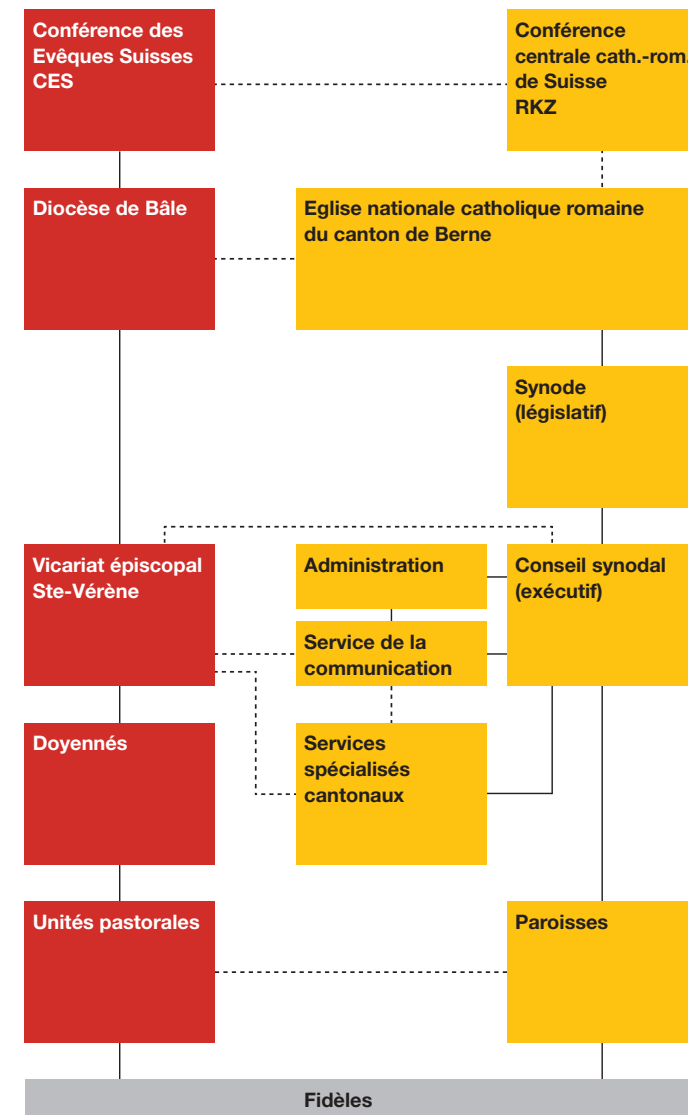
Conférence des Evêques Suisses CES

Conférence centrale cath.-rom. de Suisse RKZ

Diocèse de Bâle

Eglise nationale catholique romaine du canton de Berne

Synode (législatif)

Vicariat épiscopal Ste-Vérène

Administration

Conseil synodal (exécutif)

Service de la communication

Doyennés

Services spécialisés cantonaux

Unités pastorales

Paroisses

Fidèles